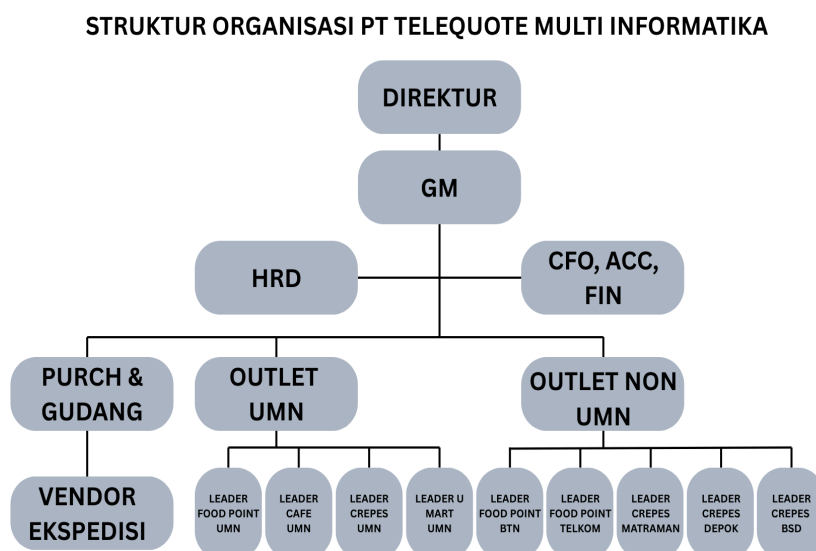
STRUKTUR ORGANISASI PT TELEQUOTE MULTI INFORMATIKA

DIREKTUR

GM

HRD

CFO, ACC, FIN

PURCH & GUDANG

OUTLET UMN

OUTLET NON UMN

VENDOR EKSPEDISI

LEADER FOOD POINT UMN

LEADER CAFE UMN

LEADER CREPES UMN

LEADER U MART UMN

LEADER FOOD POINT BTN

LEADER FOOD POINT TELKOM

LEADER CREPES MATRAMAN

LEADER CREPES DEPOK

LEADER CREPES BSD